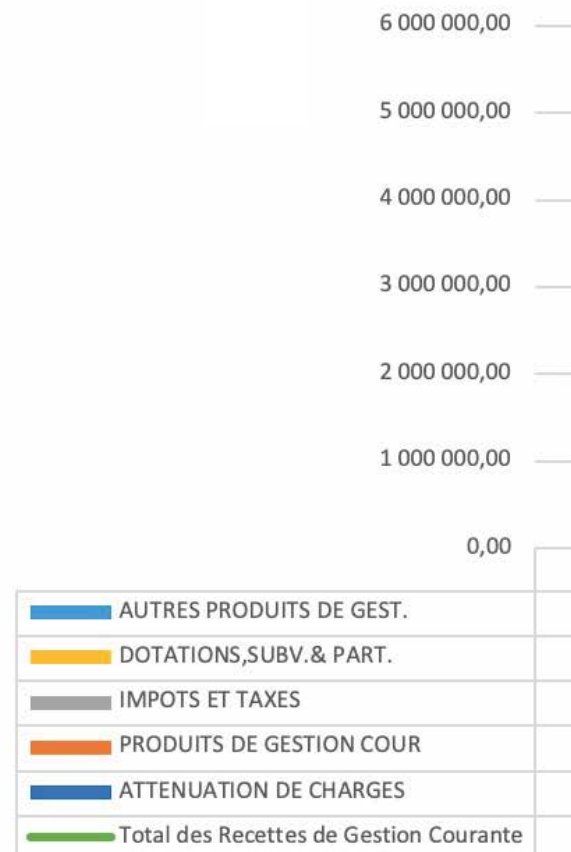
6 000 000,00
5 000 000,00
4 000 000,00
3 000 000,00
2 000 000,00
1 000 000,00
0,00

AUTRES PRODUITS DE GEST.
DOTATIONS,SUBV.& PART.
IMPOTS ET TAXES
PRODUITS DE GESTION COUR
ATTENUATION DE CHARGES
Total des Recettes de Gestion Courante